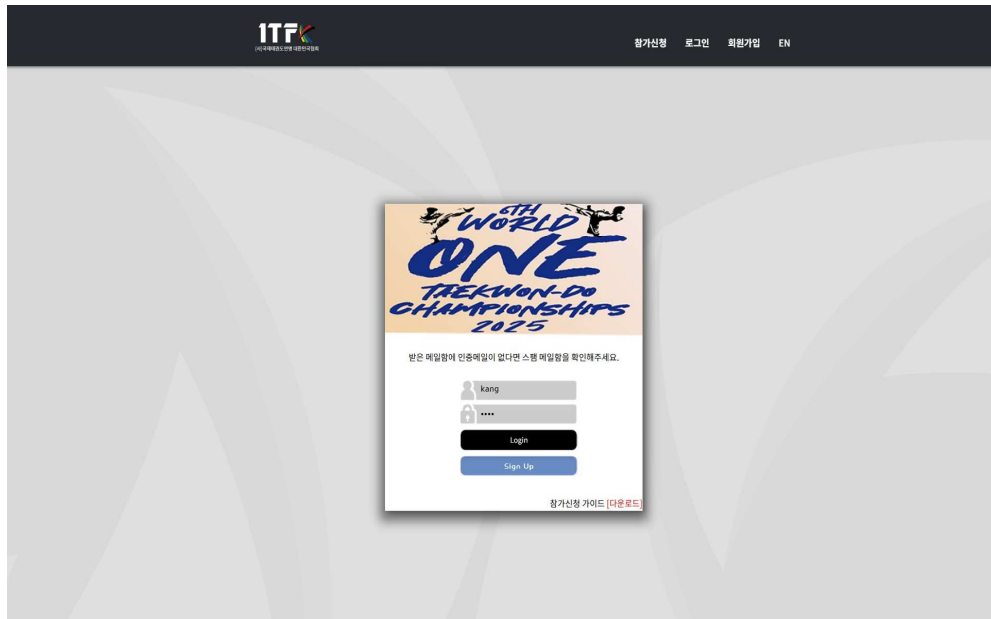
ITFK
(사)국제태권도연맹 대한민국협회

참가신청 로그인 회원가입 EN

6TH WORLD ONE TAEKWON-DO CHAMPIONSHIPS 2025

받은 메일함에 인증메일이 없다면 스팸 메일함을 확인해주세요.

kang

••••

Login

Sign Up

참가신청 가이드 [다운로드]